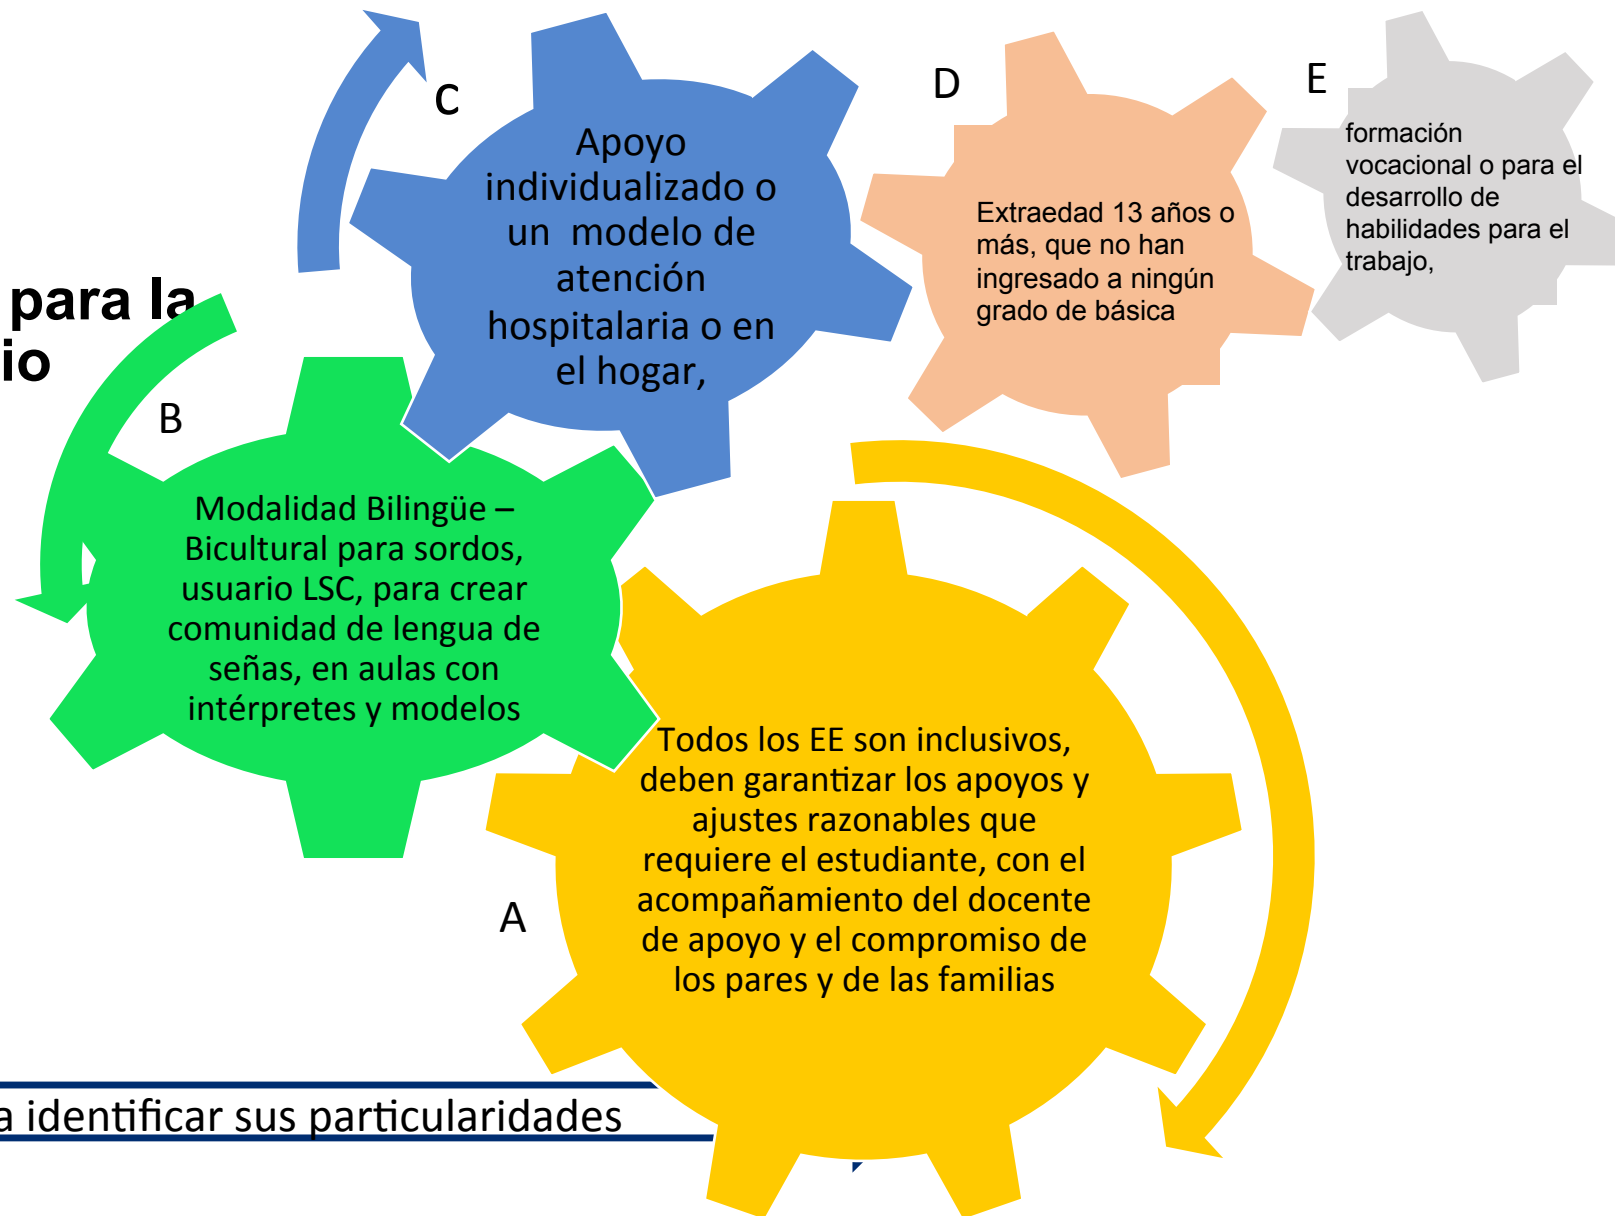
para la
io

C

Apoyo individualizado o un modelo de atención hospitalaria o en el hogar,

D

Extraedad 13 años o más, que no han ingresado a ningún grado de básica

E

formación vocacional o para el desarrollo de habilidades para el trabajo,

B

Modalidad Bilingüe – Bicultural para sordos, usuario LSC, para crear comunidad de lengua de señas, en aulas con intérpretes y modelos

A

Todos los EE son inclusivos, deben garantizar los apoyos y ajustes razonables que requiere el estudiante, con el acompañamiento del docente de apoyo y el compromiso de los pares y de las familias

a identificar sus particularidades